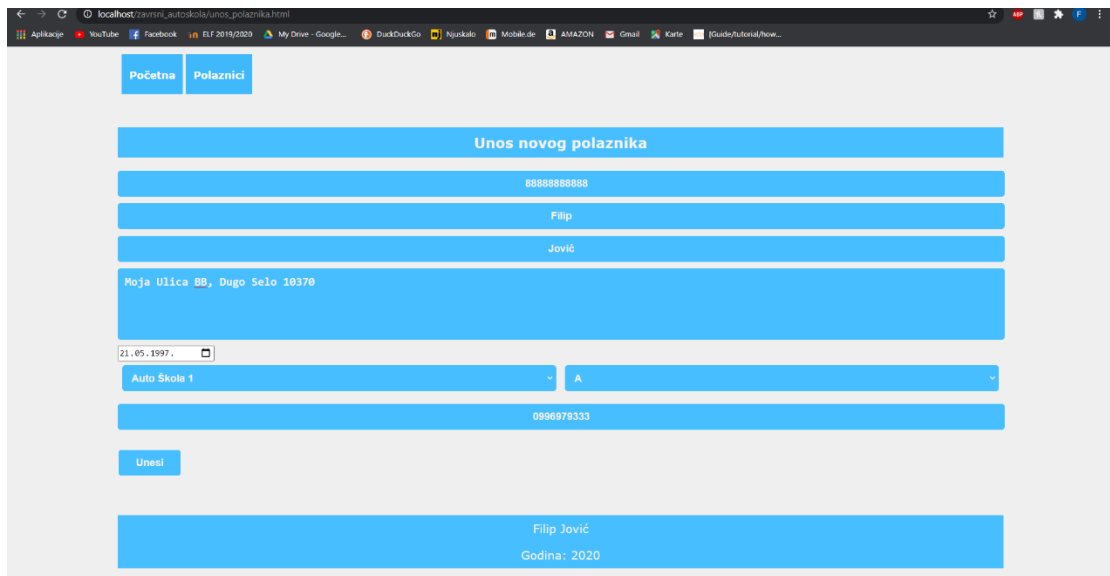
localhost/zavrsni_autoskola/unos_polaznika.html

Aplikacije YouTube Facebook ELF 2019/2020 My Drive - Google... DuckDuckGo Njuskalo Mobile.de AMAZON Gmail Karte [Guide/tutorial/how...

Početna Polaznici

Unos novog polaznika

88888888888

Filip

Jović

Moja Ulica BB, Dugo Selo 10370

21.05.1997.

Auto Škola 1

A

0996979333

Unesi

Filip Jović

Godina: 2020